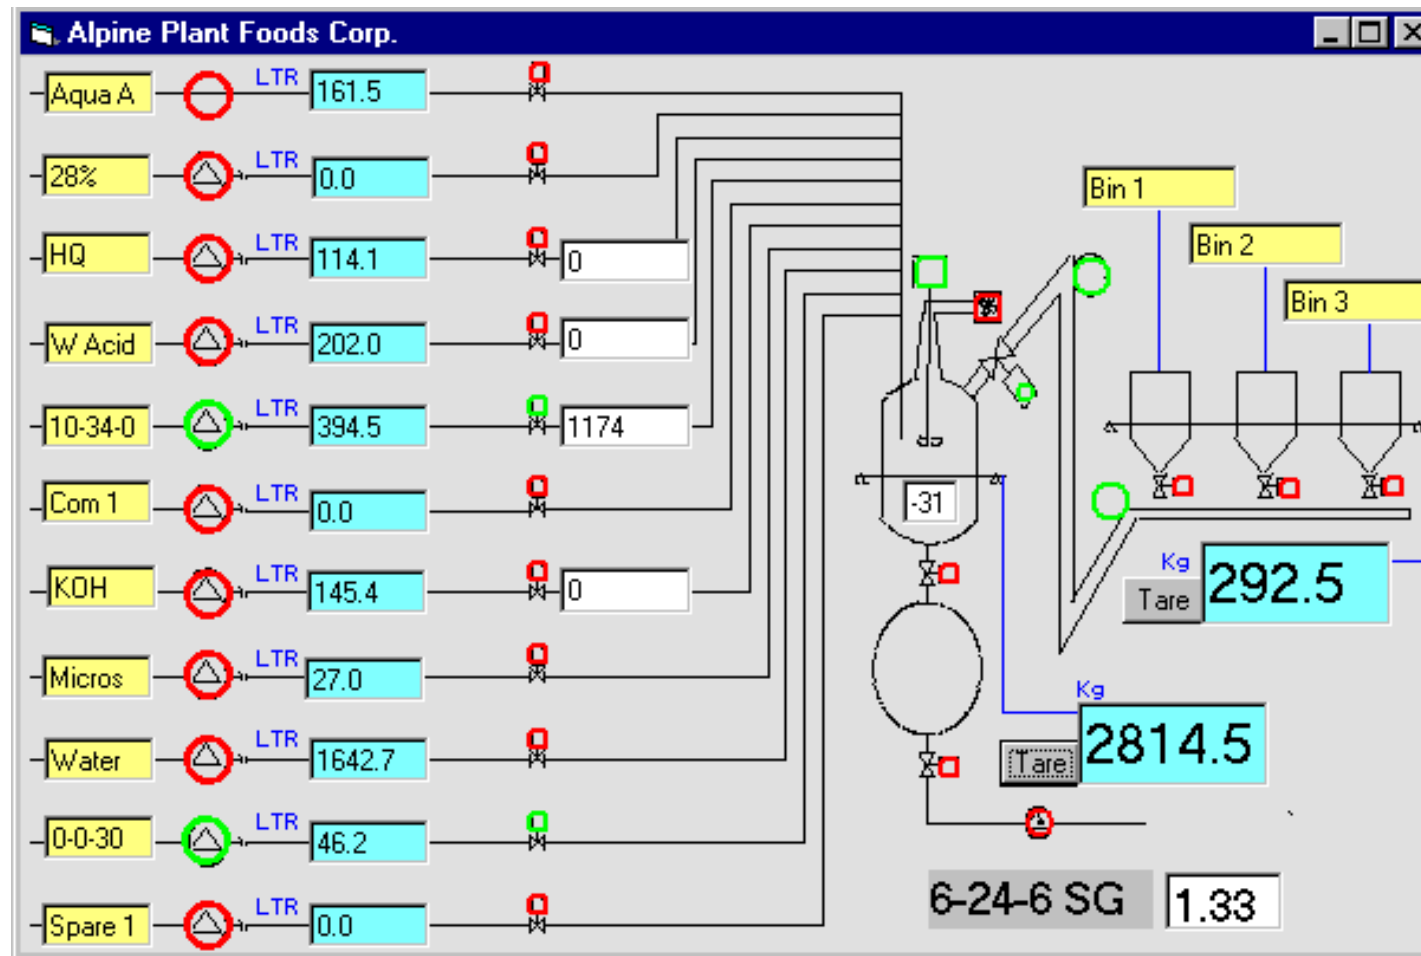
Alpine Plant Foods Corp.

Aqua A LTR 161.5
28% LTR 0.0
HQ LTR 114.1 0
W Acid LTR 202.0 0
10-34-0 LTR 394.5 1174
Com 1 LTR 0.0
KOH LTR 145.4 0
Micros LTR 27.0
Water LTR 1642.7
0-0-30 LTR 46.2
Spare 1 LTR 0.0

Bin 1
Bin 2
Bin 3

-31

Kg
Tare 292.5

Kg
Tare 2814.5

6-24-6 SG 1.33